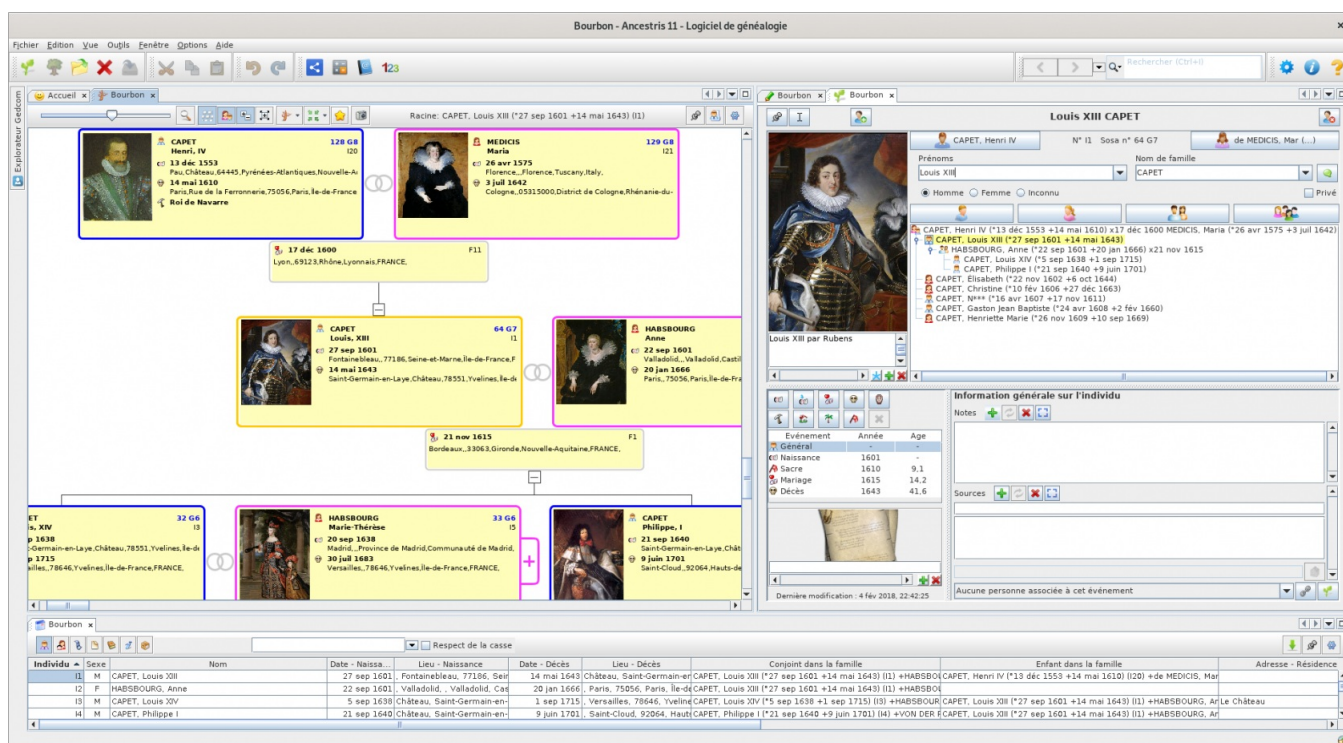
Bourbon - Ancestris 11 - Logiciel de généalogie

Fichier Edition Vue Outils Fenêtre Options Aide

123

Rechercher (Ctrl+I)

Accueil × Bourbon ×

Explorateur Gedcom

Racine: CAPET, Louis XIII (*27 sep 1601 +14 mai 1643) (I1)

CAPET
Henri, IV
128 G8
I20
13 déc 1553
Pau,Château,64445,Pyrénées-Atlantiques,Nouvelle-A
14 mai 1610
Paris,Rue de la Ferronnerie,75056,Paris,Île-de-France
Roi de Navarre

MEDICIS
Maria
129 G8
I21
26 avr 1575
Florence,,,Florence,Tuscany,Italy,
3 juil 1642
Cologne,,05315000,District de Cologne,Rhénanie-du-

17 déc 1600
F11
Lyon,,69123,Rhône,Lyonnais,FRANCE,

CAPET
Louis, XIII
64 G7
I1
27 sep 1601
Fontainebleau,,77186,Seine-et-Marne,Île-de-France,F
14 mai 1643
Saint-Germain-en-Laye,Château,78551,Yvelines,Île-de

HABSBOURG
Anne
22 sep 1601
Valladolid,,,Valladolid,Castil
20 jan 1666
Paris,,75056,Paris,Île-de-Fra

21 nov 1615
F1
Bordeaux,,33063,Gironde,Nouvelle-Aquitaine,FRANCE,

ET
s, XIV
32 G6
I3
p 1638
-Germain-en-Laye,Château,78551,Yvelines,Île-de
p 1715
ailles,,78646,Yvelines,Île-de-France,FRANCE,

HABSBOURG
Marie-Thérèse
33 G6
I5
20 sep 1638
Madrid,,,Province de Madrid,Communauté de Madrid,
30 juil 1683
Versailles,,78646,Yvelines,Île-de-France,FRANCE,

CAPET
Philippe, I
21 sep 1640
Saint-Germain-en-Laye,Chât
9 juin 1701
Saint-Cloud,,92064,Hauts-de

Bourbon × Bourbon ×

Louis XIII CAPET

CAPET, Henri IV
N° I1 Sosa n° 64 G7
de MEDICIS, Mar (...)

Prénoms
Louis XIII
Nom de famille
CAPET
Homme Femme Inconnu
Privé

CAPET, Henri IV (*13 déc 1553 +14 mai 1610) x17 déc 1600 MEDICIS, Maria (*26 avr 1575 +3 juil 1642)
CAPET, Louis XIII (*27 sep 1601 +14 mai 1643)
HABSBOURG, Anne (*22 sep 1601 +20 jan 1666) x21 nov 1615
CAPET, Louis XIV (*5 sep 1638 +1 sep 1715)
CAPET, Philippe I (*21 sep 1640 +9 juin 1701)
CAPET, Élisabeth (*22 nov 1602 +6 oct 1644)
CAPET, Christine (*10 fév 1606 +27 déc 1663)
CAPET, N*** (*16 avr 1607 +17 nov 1611)
CAPET, Gaston Jean Baptiste (*24 avr 1608 +2 fév 1660)
CAPET, Henriette Marie (*26 nov 1609 +10 sep 1669)

Louis XIII par Rubens

| Evénement | Année | Age |
|---|---|---|
| Général | - | - |
| Naissance | 1601 | - |
| Sacre | 1610 | 9.1 |
| Mariage | 1615 | 14.2 |
| Décès | 1643 | 41.6 |

Information générale sur l'individu
Notes
Sources

Dernière modification : 4 fév 2018, 22:42:25
Aucune personne associée à cet événement

Bourbon ×
Respect de la casse

| Individu | Sexe | Nom | Date - Naissa... | Lieu - Naissance | Date - Décès | Lieu - Décès | Conjoint dans la famille | Enfant dans la famille | Adresse - Résidence |
|---|---|---|---|---|---|---|---|---|---|
| I1 | M | CAPET, Louis XIII | 27 sep 1601 | , Fontainebleau, 77186, Sein | 14 mai 1643 | Château, Saint-Germain-en | CAPET, Louis XIII (*27 sep 1601 +14 mai 1643) (I1) +HABSBOU | CAPET, Henri IV (*13 déc 1553 +14 mai 1610) (I20) +de MEDICIS, Mar | |
| I2 | F | HABSBOURG, Anne | 22 sep 1601 | , Valladolid, , Valladolid, Cas | 20 jan 1666 | , Paris, 75056, Paris, Île-de | CAPET, Louis XIII (*27 sep 1601 +14 mai 1643) (I1) +HABSBOU | | |
| I3 | M | CAPET, Louis XIV | 5 sep 1638 | Château, Saint-Germain-en | 1 sep 1715 | , Versailles, 78646, Yveline | CAPET, Louis XIV (*5 sep 1638 +1 sep 1715) (I3) +HABSBOURG | CAPET, Louis XIII (*27 sep 1601 +14 mai 1643) (I1) +HABSBOURG, An | Le Château |
| I4 | M | CAPET, Philippe I | 21 sep 1640 | Château, Saint-Germain-en | 9 juin 1701 | , Saint-Cloud, 92064, Haut | CAPET, Philippe I (*21 sep 1640 +9 juin 1701) (I4) +VON DER F | CAPET, Louis XIII (*27 sep 1601 +14 mai 1643) (I1) +HABSBOURG, An | |